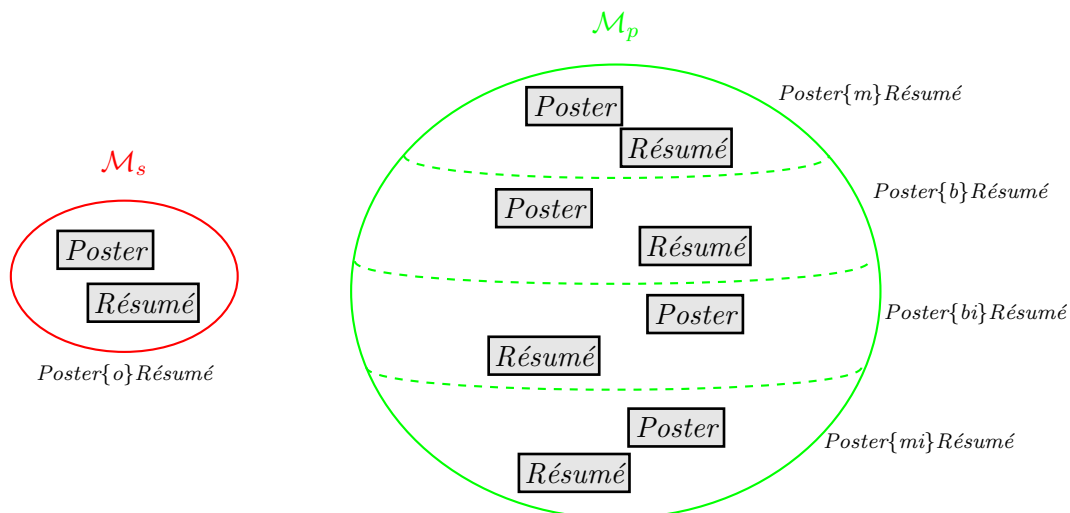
$\mathcal{M}_s$

Poster

Résumé

$Poster\{o\}Résumé$

$\mathcal{M}_p$

Poster

Résumé

$Poster\{m\}Résumé$

Poster

Résumé

$Poster\{b\}Résumé$

Poster

Résumé

$Poster\{bi\}Résumé$

Poster

Résumé

$Poster\{mi\}Résumé$